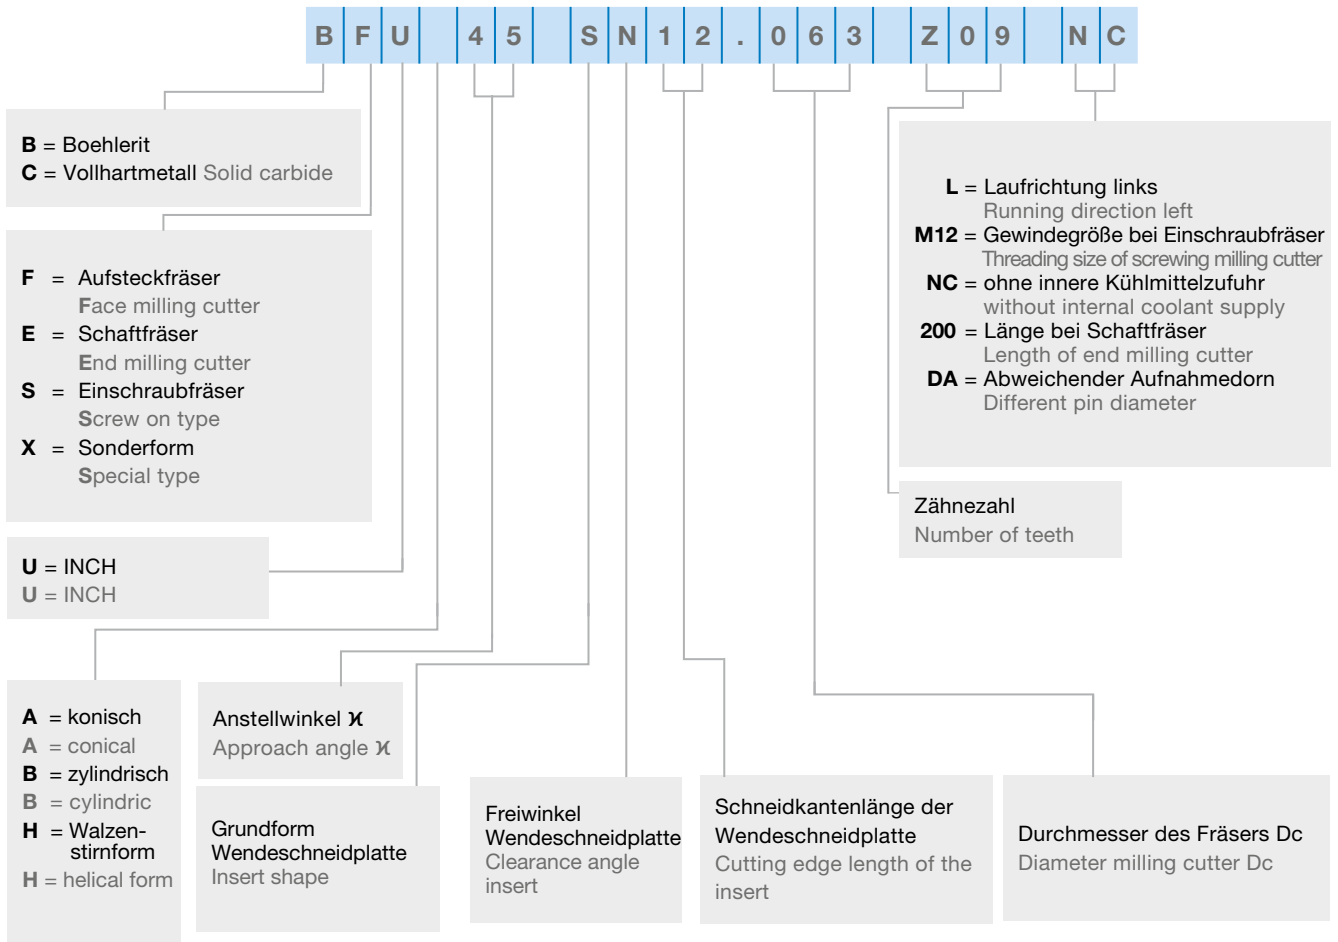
| B | F | U | | 4 | 5 | | S | N | 1 | 2 | . | 0 | 6 | 3 | | Z | 0 | 9 | | N | C |
|---|---|---|---|---|---|---|---|---|---|---|---|---|---|---|---|---|---|---|---|---|---|

**B** = Boehlerit
**C** = Vollhartmetall Solid carbide

**F** = Aufsteckfräser
Face milling cutter
**E** = Schaftfräser
End milling cutter
**S** = Einschraubfräser
Screw on type
**X** = Sonderform
Special type

**U** = INCH
U = INCH

**A** = konisch
A = conical
**B** = zylindrisch
B = cylindric
**H** = Walzenstirnform
H = helical form

Anstellwinkel ϰ
Approach angle ϰ

Grundform Wendeschneidplatte
Insert shape

Freiwinkel Wendeschneidplatte
Clearance angle insert

Schneidkantenlänge der Wendeschneidplatte
Cutting edge length of the insert

Durchmesser des Fräsers Dc
Diameter milling cutter Dc

**L** = Laufrichtung links
Running direction left
**M12** = Gewindegröße bei Einschraubfräser
Threading size of screwing milling cutter
**NC** = ohne innere Kühlmittelzufuhr
without internal coolant supply
**200** = Länge bei Schaftfräser
Length of end milling cutter
**DA** = Abweichender Aufnahmedorn
Different pin diameter

Zähnezahl
Number of teeth